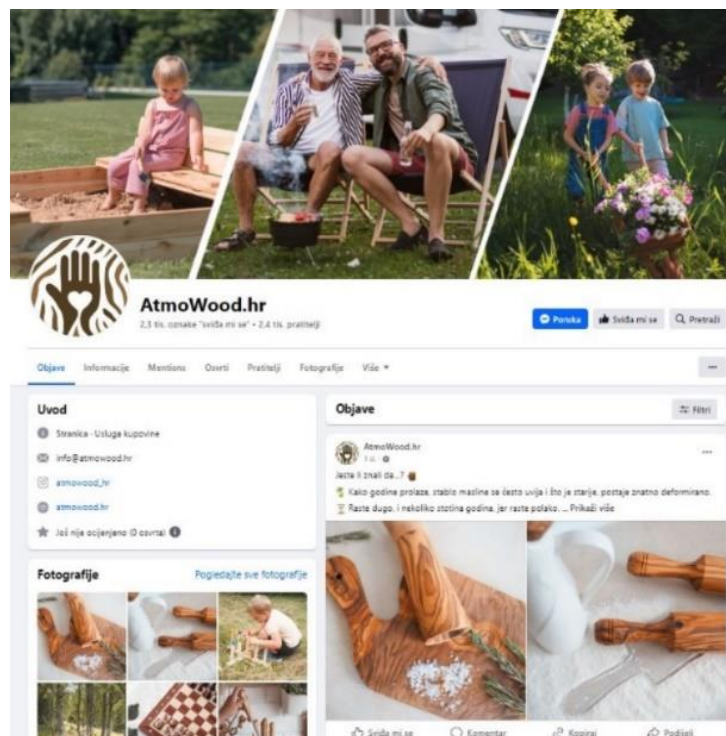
AtmoWood.hr

2,3 tis. oznake "sviđa mi se" • 2,4 tis. pratitelji

Poruka

Sviđa mi se

Pretraži

Objave Informacije Mentions Osvrti Pratitelji Fotografije Više

Uvod

Stranica · Usluga kupovine

info@atmowood.hr

atmowood_hr

atmowood.hr

Još nije ocijenjeno (0 osvrta)

Fotografije

Pogledajte sve fotografije

Objave

Filtri

AtmoWood.hr

1 d.

Jeste li znali da...?

Kako godine prolaze, stablo masline se često uvija i što je starije, postaje znatno deformirano.

Raste dugo, i nekoliko stotina godina, jer raste polako. ... Prikaži više

Sviđa mi se

Komentar

Kopiraj

Podijeli